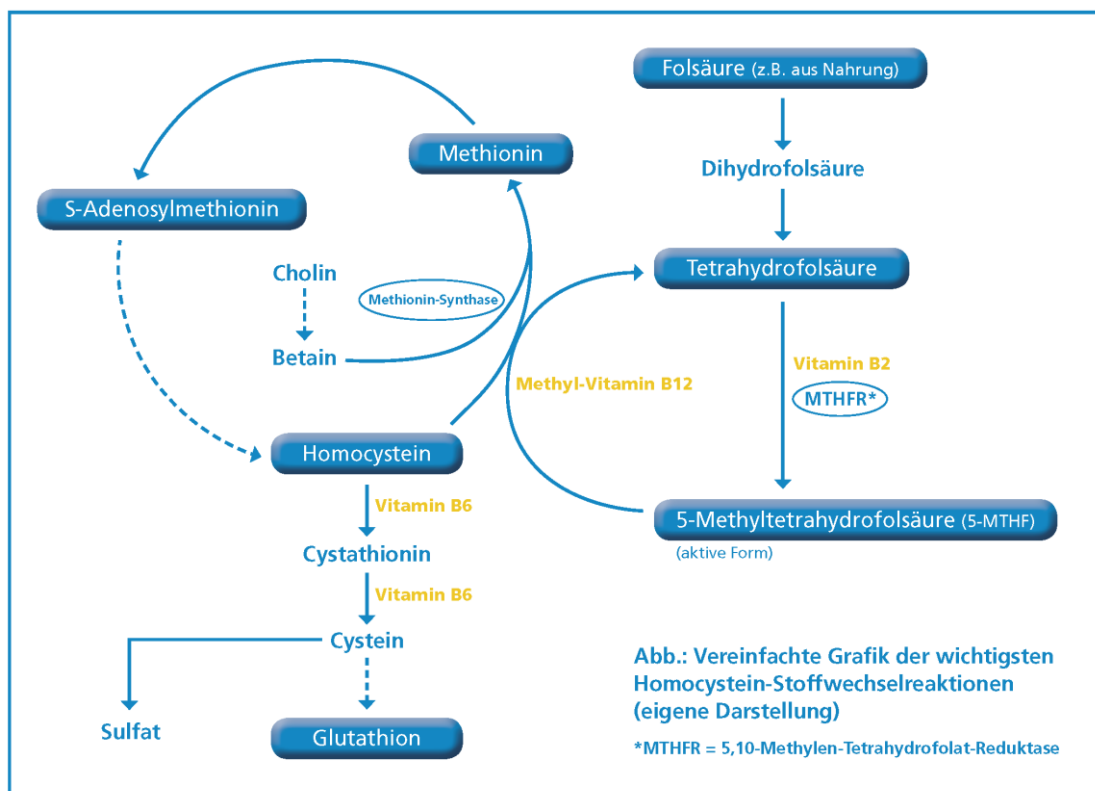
Folsäure (z.B. aus Nahrung)

Methionin

Dihydrofolsäure

S-Adenosylmethionin

Cholin

Methionin-Synthase

Tetrahydrofolsäure

Betain

Vitamin B2

Methyl-Vitamin B12

MTHFR*

Homocystein

Vitamin B6

5-Methyltetrahydrofolsäure (5-MTHF)

(aktive Form)

Cystathionin

Vitamin B6

Cystein

Abb.: Vereinfachte Grafik der wichtigsten Homocystein-Stoffwechselreaktionen (eigene Darstellung)

Sulfat

Glutathion

*MTHFR = 5,10-Methylen-Tetrahydrofolat-Reduktase